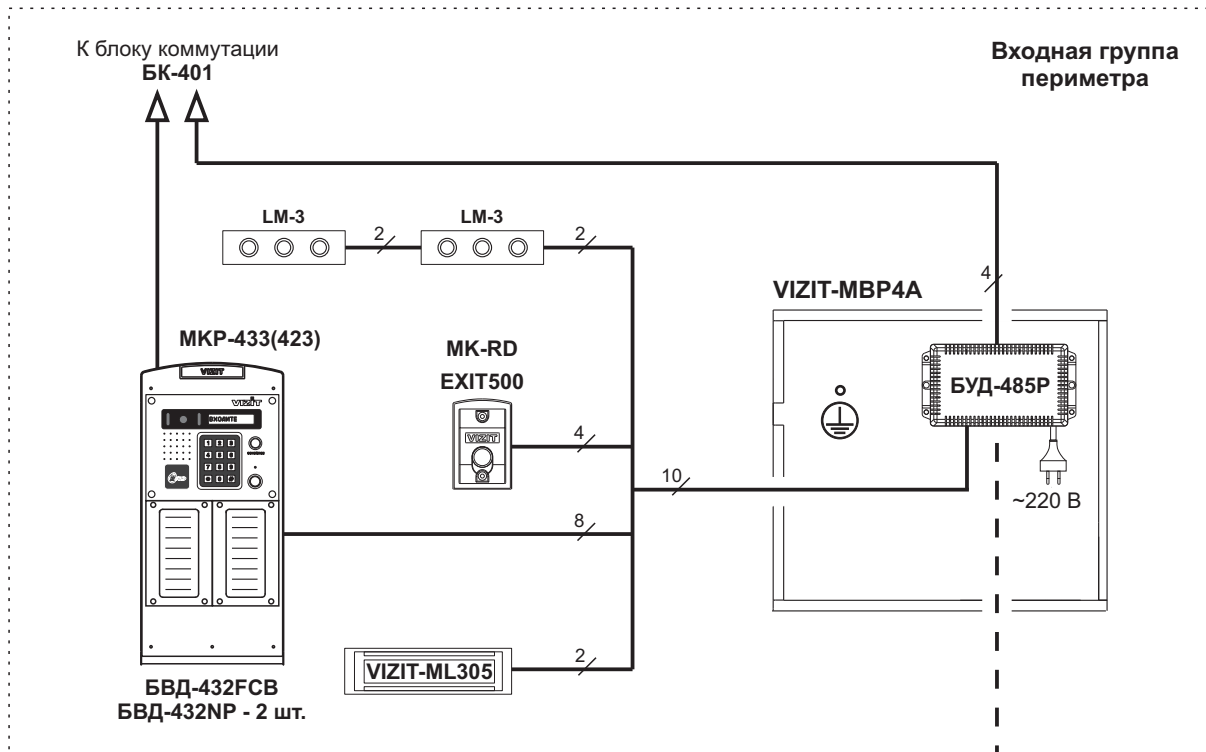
К блоку коммутации
БК-401

Входная группа периметра

LM-3

2

LM-3

2

VIZIT-MBP4A

4

МКР-433(423)

VIZIT

VIZIT

ВХОДИТЕ

MK-RD
EXIT500

VIZIT

4

10

БУД-485Р

~220 В

8

VIZIT-ML305

2

БВД-432FCB
БВД-432NP - 2 шт.